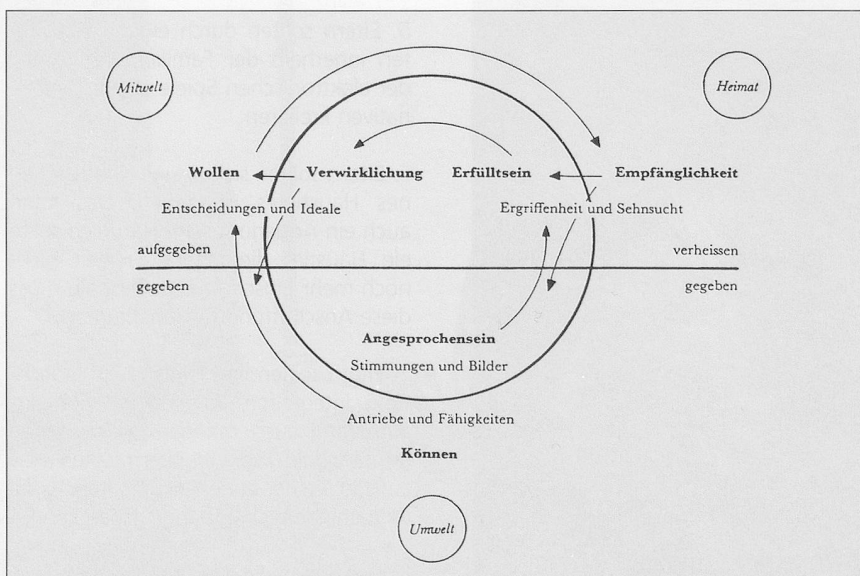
Mitwelt

Heimat

Wollen

Verwirklichung

Erfülltsein

Empfänglichkeit

Entscheidungen und Ideale

Ergriffenheit und Sehnsucht

aufgegeben

verheissen

gegeben

gegeben

Angesprochensein

Stimmungen und Bilder

Antriebe und Fähigkeiten

Können

Umwelt